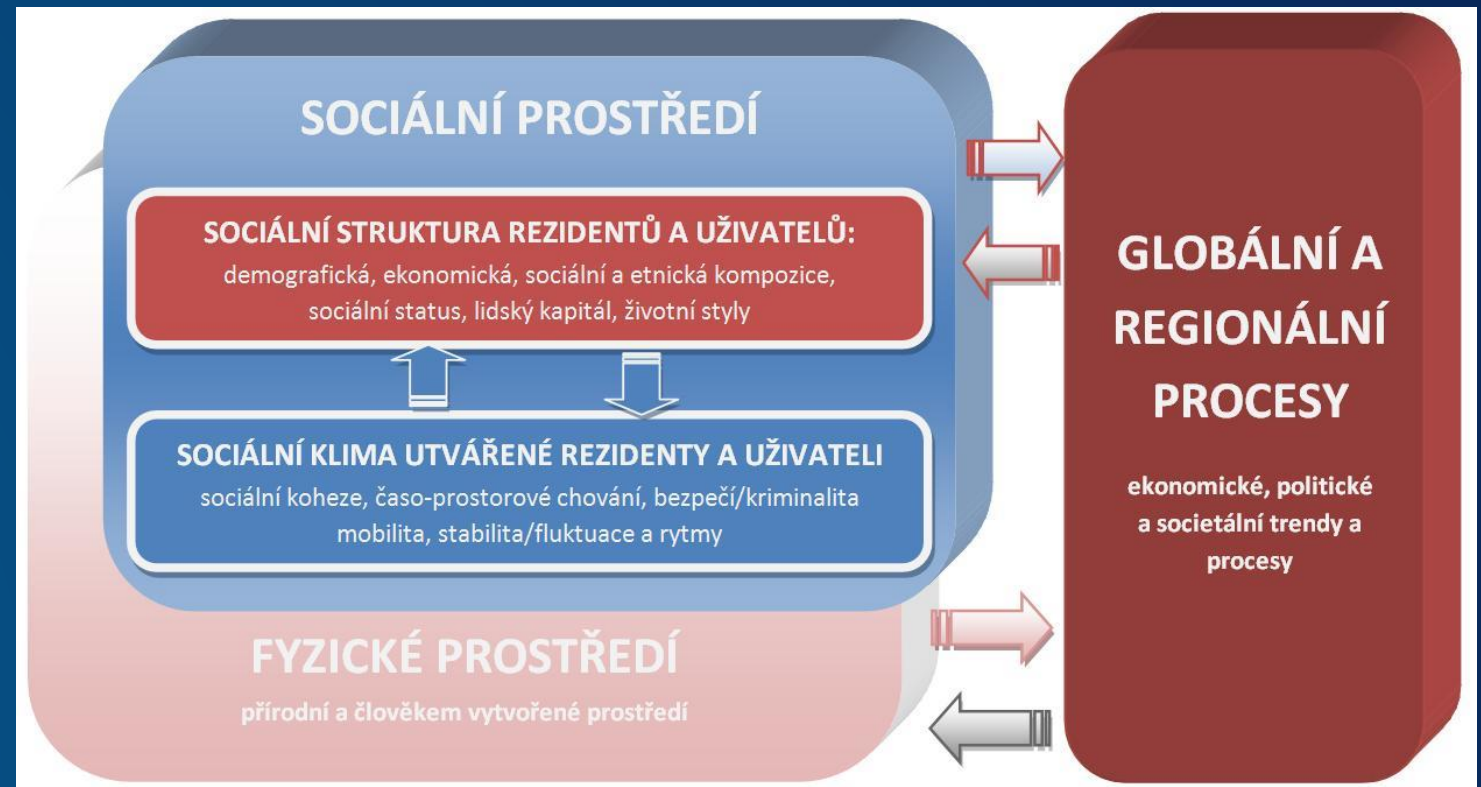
SOCIÁLNÍ PROSTŘEDÍ

SOCIÁLNÍ STRUKTURA REZIDENTŮ A UŽIVATELŮ:
demografická, ekonomická, sociální a etnická kompozice, sociální status, lidský kapitál, životní styly

SOCIÁLNÍ KLIMA UTVÁŘENÉ REZIDENTY A UŽIVATELI
sociální koheze, časo-prostorové chování, bezpečí/kriminalita mobilita, stabilita/fluktuace a rytmy

FYZICKÉ PROSTŘEDÍ
přírodní a člověkem vytvořené prostředí

GLOBÁLNÍ A REGIONÁLNÍ PROCESY

ekonomické, politické a societální trendy a procesy